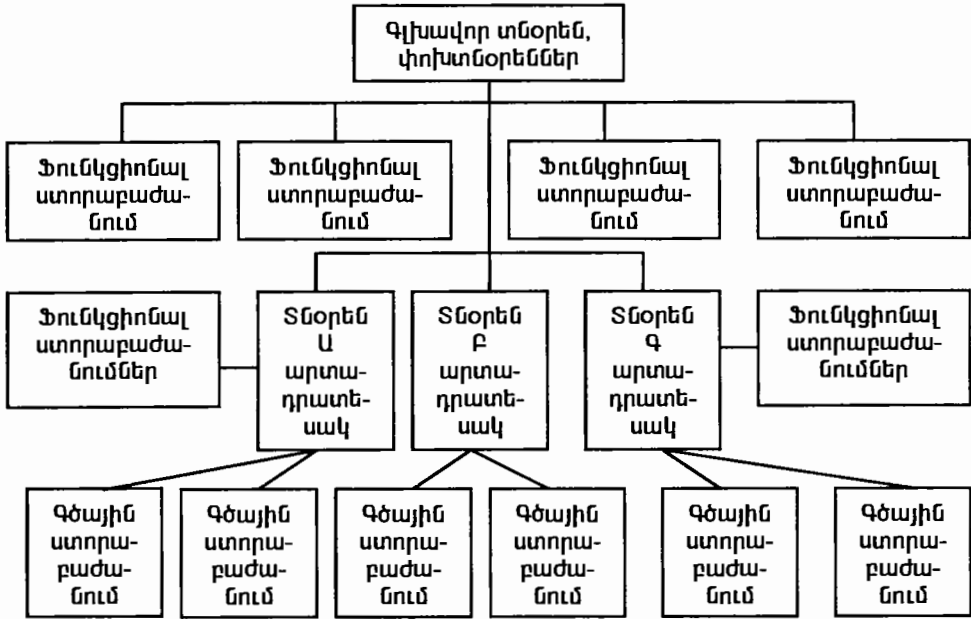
Գլխավոր տնօրեն, փոխտնօրեններ

Ֆունկցիոնալ ստորաբաժանում

Ֆունկցիոնալ ստորաբաժանում

Ֆունկցիոնալ ստորաբաժանում

Ֆունկցիոնալ ստորաբաժանում

Ֆունկցիոնալ ստորաբաժանումներ

Տնօրեն Ա արտադրատեսակ

Տնօրեն Բ արտադրատեսակ

Տնօրեն Գ արտադրատեսակ

Ֆունկցիոնալ ստորաբաժանումներ

Գծային ստորաբաժանում

Գծային ստորաբաժանում

Գծային ստորաբաժանում

Գծային ստորաբաժանում

Գծային ստորաբաժանում

Գծային ստորաբաժանում